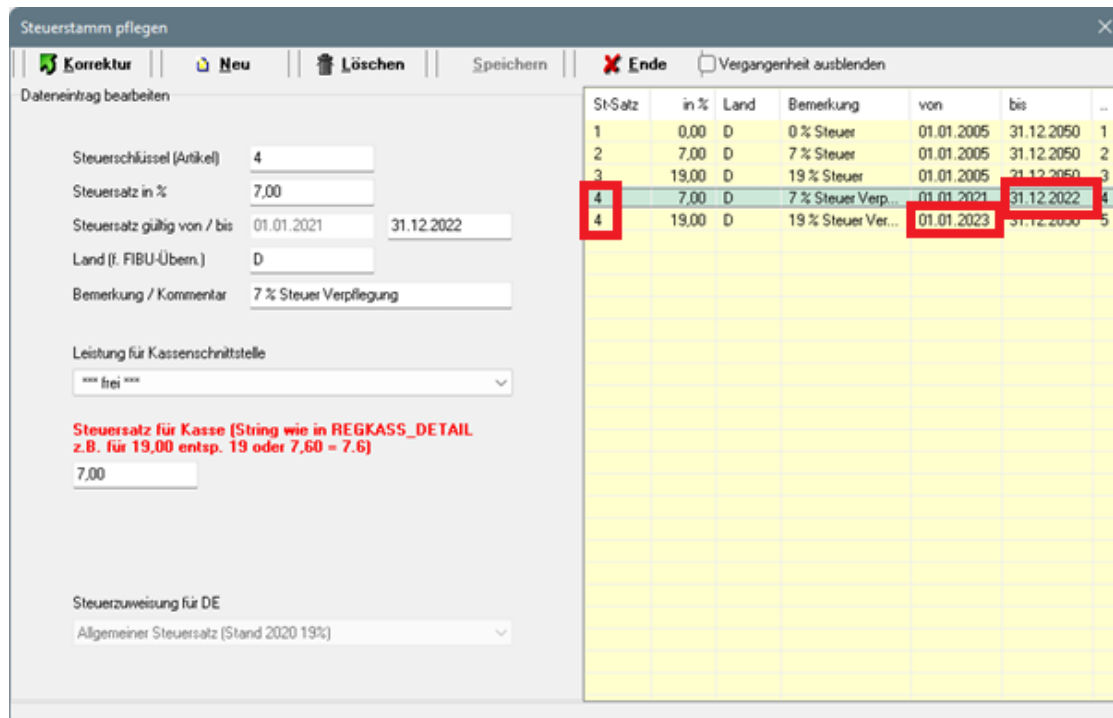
Steuerstamm pflegen

Korrektur | Neu | Löschen | Speichern | Ende | Vergangenheit ausblenden

Dateneintrag bearbeiten

Steuerschlüssel (Artikel) 4

Steuersatz in % 7,00

Steuersatz gültig von / bis 01.01.2021 31.12.2022

Land (f. FIBU-Übern.) D

Bemerkung / Kommentar 7 % Steuer Verpflegung

Leistung für Kassenschnittstelle

*** frei ***

Steuersatz für Kasse (String wie in REGKASS_DETAIL z.B. für 19,00 entsp. 19 oder 7,60 = 7.6)

7,00

Steuerzuweisung für DE

Allgemeiner Steuersatz (Stand 2020 19%)

| St-Satz | in % | Land | Bemerkung | von | bis | .. |
|---|---|---|---|---|---|---|
| 1 | 0,00 | D | 0 % Steuer | 01.01.2005 | 31.12.2050 | 1 |
| 2 | 7,00 | D | 7 % Steuer | 01.01.2005 | 31.12.2050 | 2 |
| 3 | 19,00 | D | 19 % Steuer | 01.01.2005 | 31.12.2050 | 3 |
| 4 | 7,00 | D | 7 % Steuer Verp... | 01.01.2021 | 31.12.2022 | 4 |
| 4 | 19,00 | D | 19 % Steuer Ver... | 01.01.2023 | 31.12.2050 | 5 |